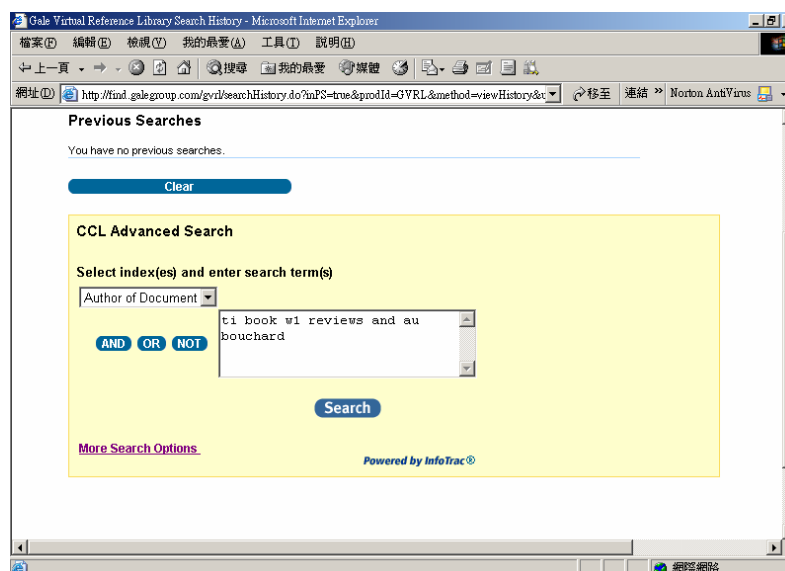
Gale Virtual Reference Library Search History - Microsoft Internet Explorer

檔案(F) 編輯(E) 檢視(V) 我的最愛(A) 工具(T) 說明(H)

上一頁 搜尋 我的最愛 媒體

網址(D) http://find.galegroup.com/gvrl/searchHistory.do?inPS=true&prodId=GVRL&method=viewHistory&u 移至 連結 » Norton AntiVirus

Previous Searches

You have no previous searches.

Clear

CCL Advanced Search

Select index(es) and enter search term(s)

Author of Document

AND OR NOT

ti book w1 reviews and au bouchard

Search

More Search Options

Powered by InfoTrac®

網際網路